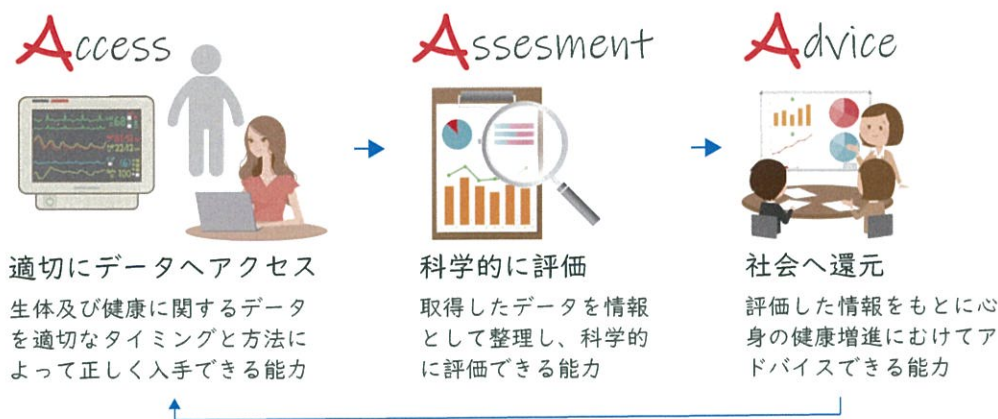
Access

適切にデータへアクセス

生体及び健康に関するデータを適切なタイミングと方法によって正しく入手できる能力

Assesment

科学的に評価

取得したデータを情報として整理し、科学的に評価できる能力

Advice

社会へ還元

評価した情報をもとに心身の健康増進にむけてアドバイスできる能力